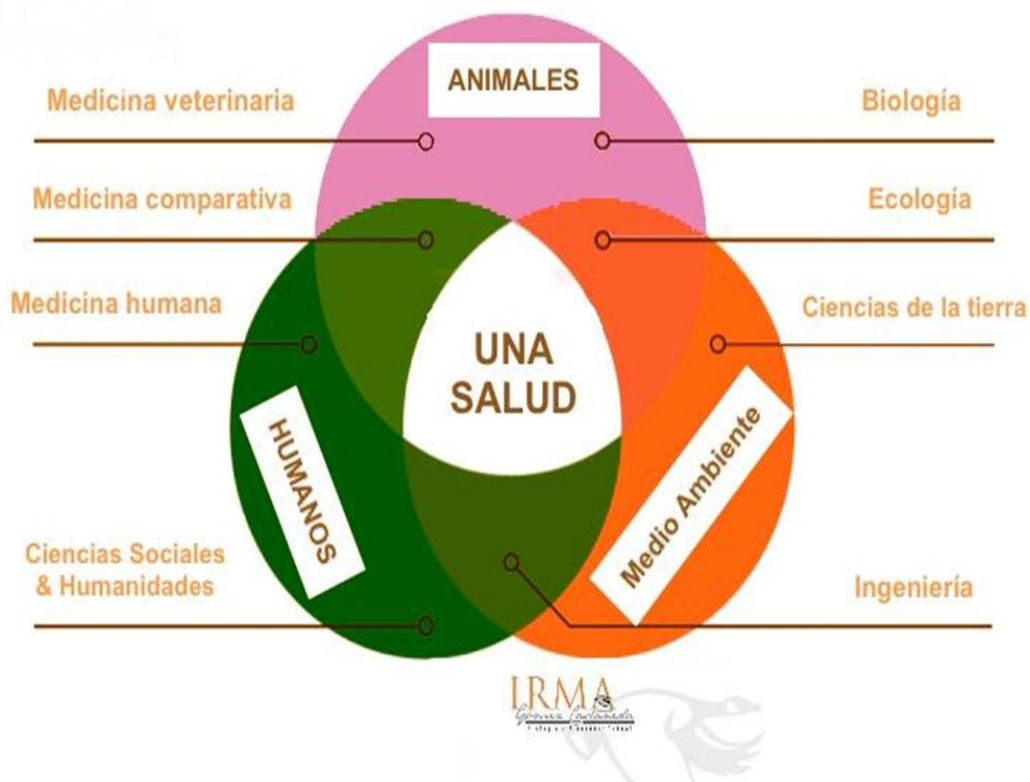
ANIMALES

Medicina veterinaria

Biología

Medicina comparativa

Ecología

Medicina humana

Ciencias de la tierra

UNA SALUD

HUMANOS

Medio Ambiente

Ciencias Sociales & Humanidades

Ingeniería

IRMA Gómez Castaneda
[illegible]